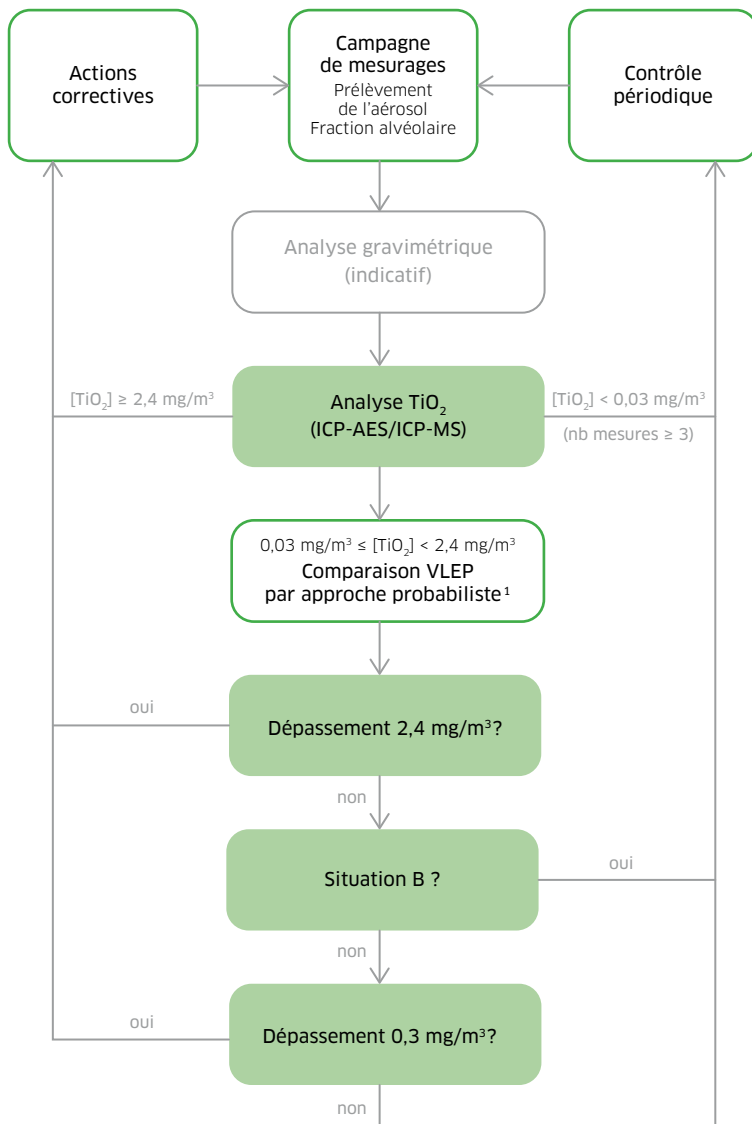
Actions correctives

Campagne de mesurages
Prélèvement de l'aérosol
Fraction alvéolaire

Contrôle périodique

Analyse gravimétrique (indicatif)

$[TiO_2] \geq 2,4$ mg/m$^3$

Analyse $TiO_2$ (ICP-AES/ICP-MS)

$[TiO_2] < 0,03$ mg/m$^3$
(nb mesures ≥ 3)

0,03 mg/m$^3$ ≤ $[TiO_2] < 2,4$ mg/m$^3$
Comparaison VLEP par approche probabiliste$^1$

oui

Dépassement 2,4 mg/m$^3$?

non

Situation B ?

oui

non

oui

Dépassement 0,3 mg/m$^3$?

non